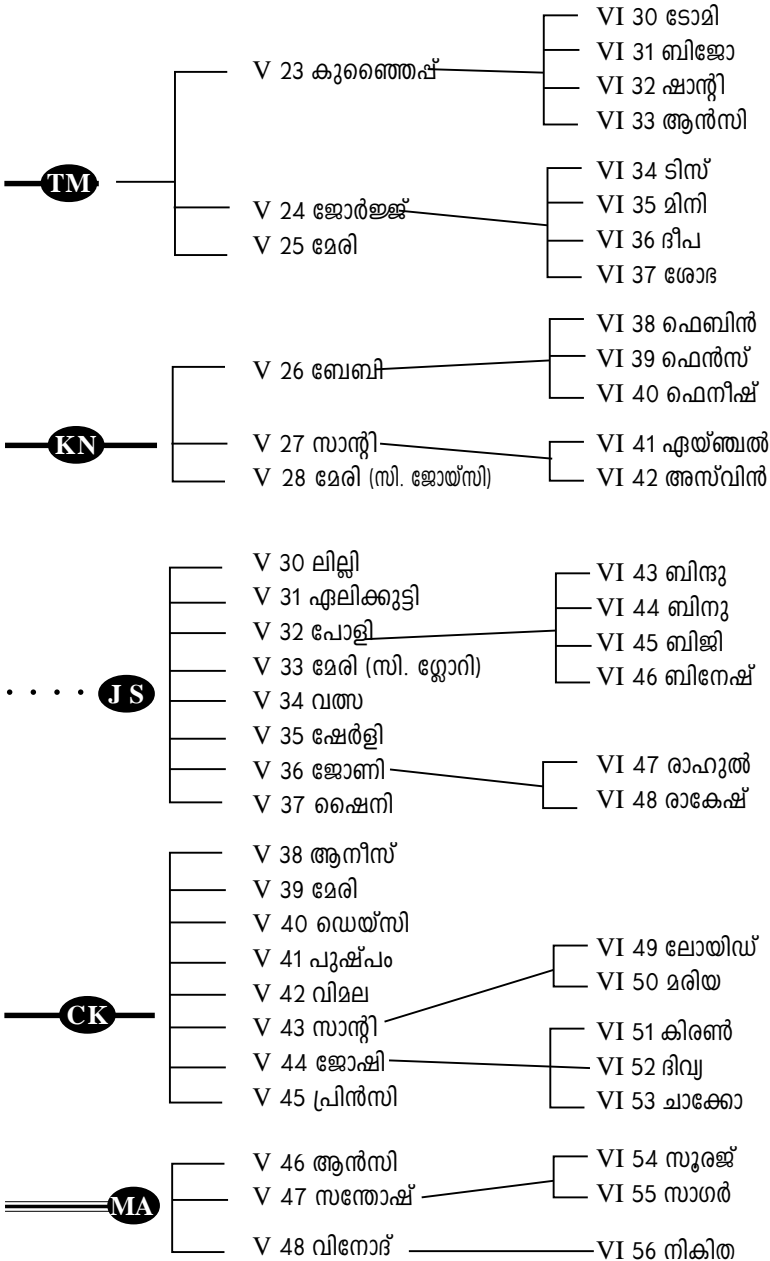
TM

V 23 കുഞ്ഞെപ്പ്
V 24 ജോർജ്ജ്
V 25 മേരി

VI 30 ടോമി
VI 31 ബിജോ
VI 32 ഷാന്റി
VI 33 ആൻസി
VI 34 ടിസ്
VI 35 മിനി
VI 36 ദീപ
VI 37 ശോഭ

KN

V 26 ബേബി
V 27 സാന്റി
V 28 മേരി (സി. ജോയ്സി)

VI 38 ഫെബിൻ
VI 39 ഫെൻസ്
VI 40 ഫെനീഷ്
VI 41 ഏയ്ഞ്ചൽ
VI 42 അസ്വിൻ

J S

V 30 ലില്ലി
V 31 ഏലിക്കുട്ടി
V 32 പോളി
V 33 മേരി (സി. ഗ്ലോറി)
V 34 വത്സ
V 35 ഷേർളി
V 36 ജോണി
V 37 ഷൈനി

VI 43 ബിന്ദു
VI 44 ബിനു
VI 45 ബിജി
VI 46 ബിനേഷ്
VI 47 രാഹുൽ
VI 48 രാകേഷ്

CK

V 38 ആനീസ്
V 39 മേരി
V 40 ഡെയ്സി
V 41 പുഷ്പം
V 42 വിമല
V 43 സാന്റി
V 44 ജോഷി
V 45 പ്രിൻസി

VI 49 ലോയിഡ്
VI 50 മരിയ
VI 51 കിരൺ
VI 52 ദിവ്യ
VI 53 ചാക്കോ

MA

V 46 ആൻസി
V 47 സന്തോഷ്
V 48 വിനോദ്

VI 54 സൂരജ്
VI 55 സാഗർ
VI 56 നികിത